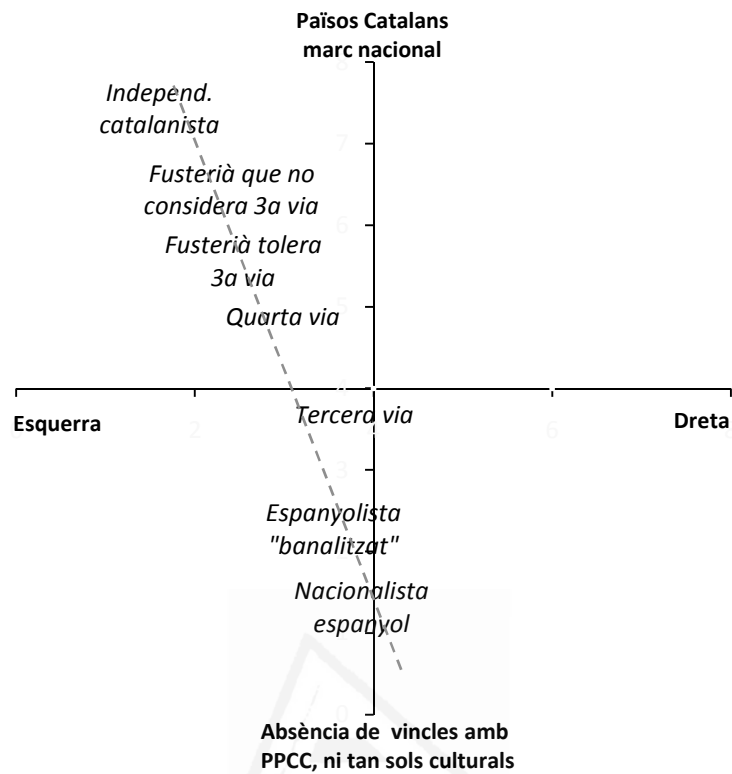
Països Catalans marc nacional

Independ. catalanista

Fusterià que no considera 3a via

Fusterià tolera 3a via

Quarta via

Esquerra

Tercera via

Dreta

Espanyolista "banalitzat"

Nacionalista espanyol

Absència de vincles amb PPCC, ni tan sols culturals